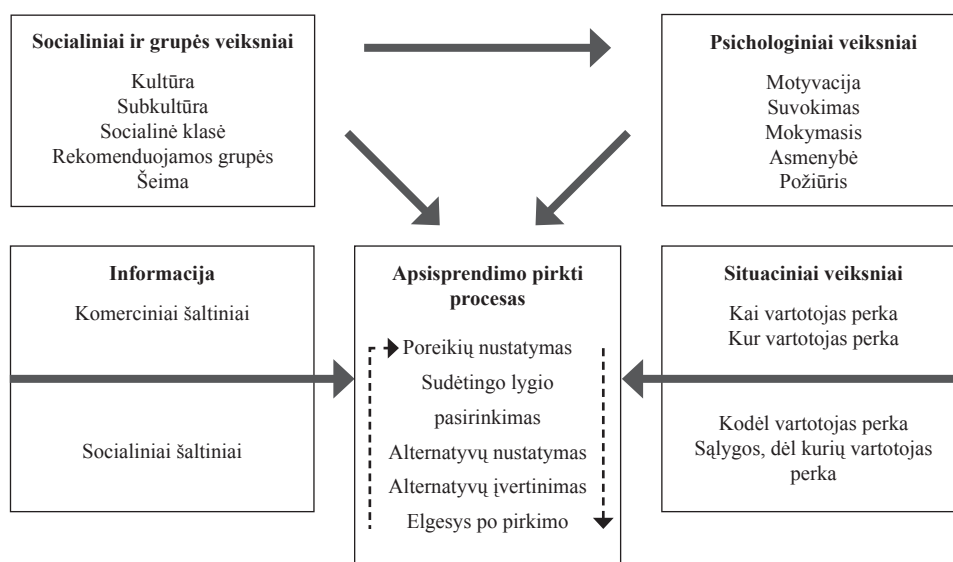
Socialiniai ir grupės veiksniai

Kultūra
Subkultūra
Socialinė klasė
Rekomenduojamos grupės
Šeima

Psichologiniai veiksniai

Motyvacija
Suvokimas
Mokymasis
Asmenybė
Požiūris

Informacija

Komerciniai šaltiniai

Socialiniai šaltiniai

Apsisprendimo pirkti procesas

Poreikių nustatymas
Sudėtingo lygio pasirinkimas
Alternatyvų nustatymas
Alternatyvų įvertinimas
Elgesys po pirkimo

Situaciniai veiksniai

Kai vartotojas perka
Kur vartotojas perka

Kodėl vartotojas perka
Sąlygos, dėl kurių vartotojas perka